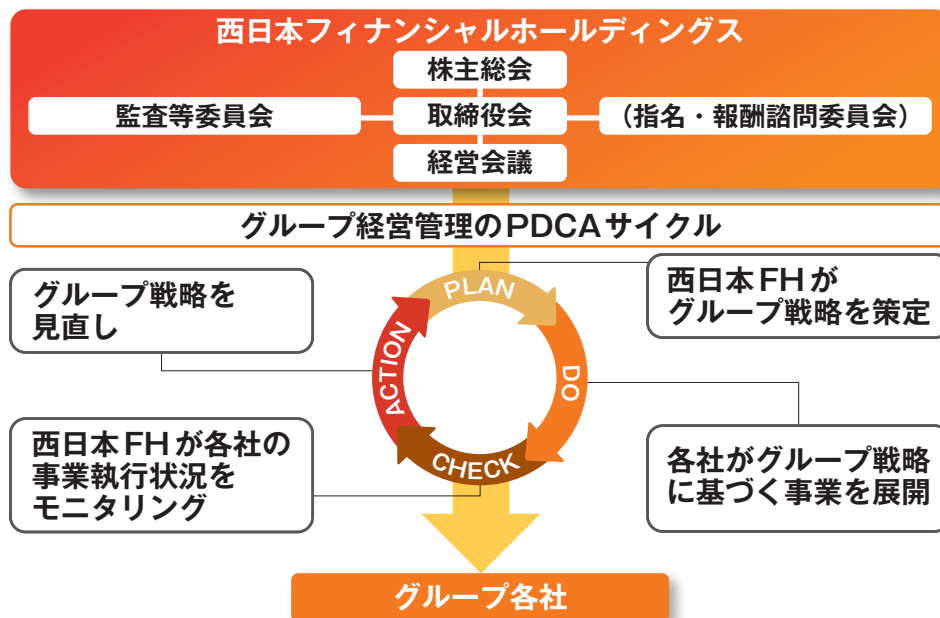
西日本フィナンシャルホールディングス

株主総会

監査等委員会

取締役会

（指名・報酬諮問委員会）

経営会議

グループ経営管理のPDCAサイクル

グループ戦略を見直し

PLAN

西日本FHがグループ戦略を策定

ACTION

DO

西日本FHが各社の事業執行状況をモニタリング

CHECK

各社がグループ戦略に基づく事業を展開

グループ各社